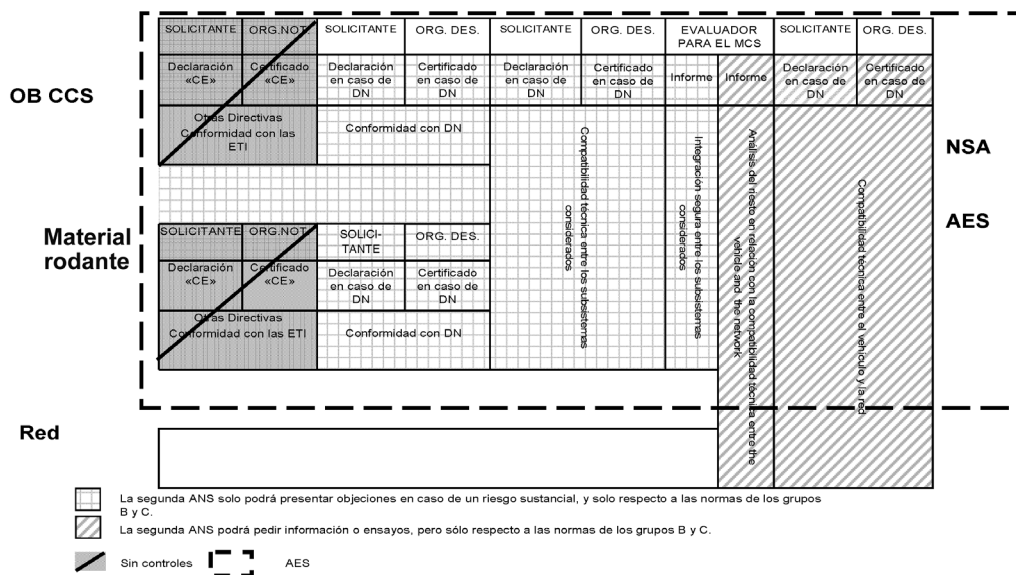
| SOLICITANTE | ORG.NOT. | SOLICITANTE | ORG. DES. | SOLICITANTE | ORG. DES. | EVALUADOR PARA EL MCS | | SOLICITANTE | ORG. DES. |
|---|---|---|---|---|---|---|---|---|---|
| Declaración «CE» | Certificado «CE» | Declaración en caso de DN | Certificado en caso de DN | Declaración en caso de DN | Certificado en caso de DN | Informe | Informe | Declaración en caso de DN | Certificado en caso de DN |
| Otras Directivas Conformidad con las ETI | | Conformidad con DN | | Compatibilidad técnica entre los subsistemas considerados | | Integración segura entre los subsistemas considerados | Análisis del riesgo en relación con la compatibilidad técnica entre the vehicle and the network | Compatibilidad técnica entre el vehículo y la red | |
| SOLICITANTE | ORG.NOT. | SOLICI-TANTE | ORG. DES. | | | | | | |
| Declaración «CE» | Certificado «CE» | Declaración en caso de DN | Certificado en caso de DN | | | | | | |
| Otras Directivas Conformidad con las ETI | | Conformidad con DN | | | | | | | |

OB CCS

Material rodante

Red

NSA

AES

La segunda ANS solo podrá presentar objeciones en caso de un riesgo sustancial, y solo respecto a las normas de los grupos B y C.

La segunda ANS podrá pedir información o ensayos, pero sólo respecto a las normas de los grupos B y C.

Sin controles

AES